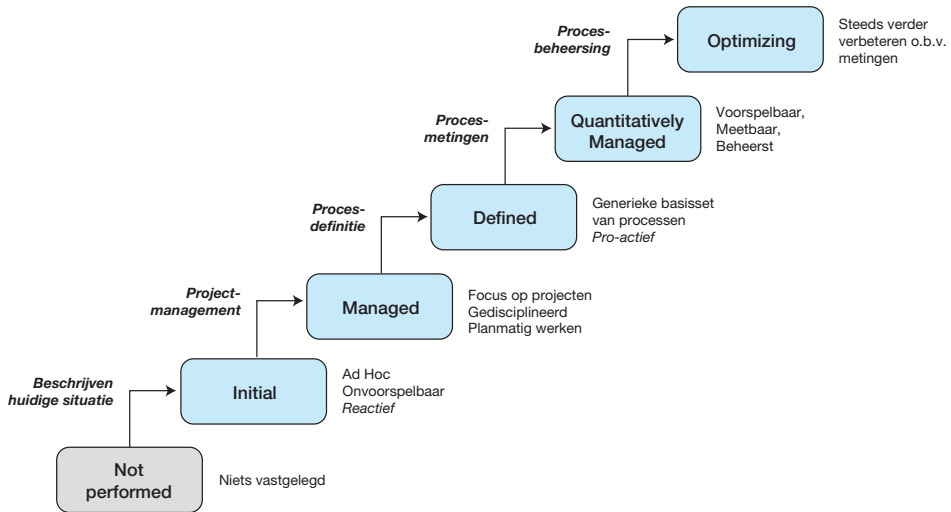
Proces-beheersing

Optimizing

Steeds verder verbeteren o.b.v. metingen

Proces-metingen

Quantitatively Managed

Voorspelbaar, Meetbaar, Beheerst

Proces-definitie

Defined

Generieke basisset van processen
Pro-actief

Project-management

Managed

Focus op projecten
Gedisciplineerd
Planmatig werken

Beschrijven huidige situatie

Initial

Ad Hoc
Onvoorspelbaar
Reactief

Not performed

Niets vastgelegd